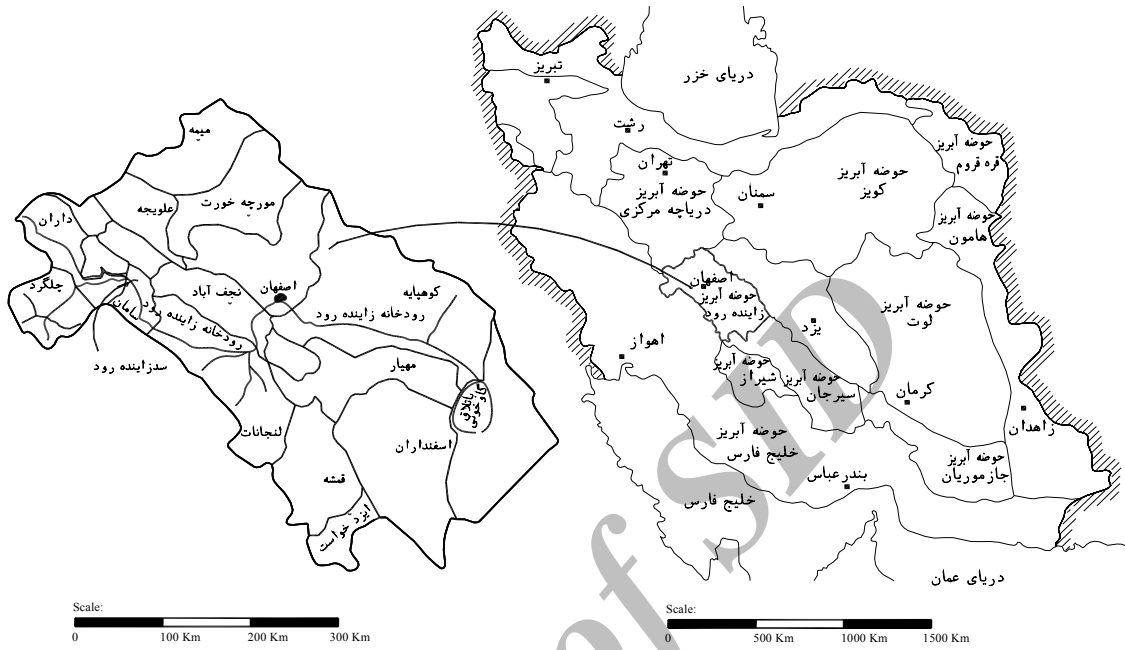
میمه
مورچه خورت
علویچه
داران
نجف آباد
اصفهان
چلگرد
رودخانه زاینده رود
سامان
رودخانه زاینده رود
کوهپایه
رودخانه زاینده رود
سدزاینده رود
مهیار
باتلاق گاوخونی
لنجانات
اسفندران
قمشه
ایزدخواست
Scale:
0 100 Km 200 Km 300 Km

تبریز
دریای خزر
رشت
تهران
حوضه آبریز دریاچه مرکزی
سمنان
حوضه آبریز کویر
حوضه آبریز قره قروم
حوضه آبریز هامون
اصفهان
حوضه آبریز زاینده رود
یزد
حوضه آبریز لوت
اهواز
حوضه آبریز شیراز
حوضه آبریز سیرجان
کرمان
زاهدان
حوضه آبریز خلیج فارس
بندرعباس
حوضه آبریز جازموریان
خلیج فارس
دریای عمان
Scale:
0 500 Km 1000 Km 1500 Km